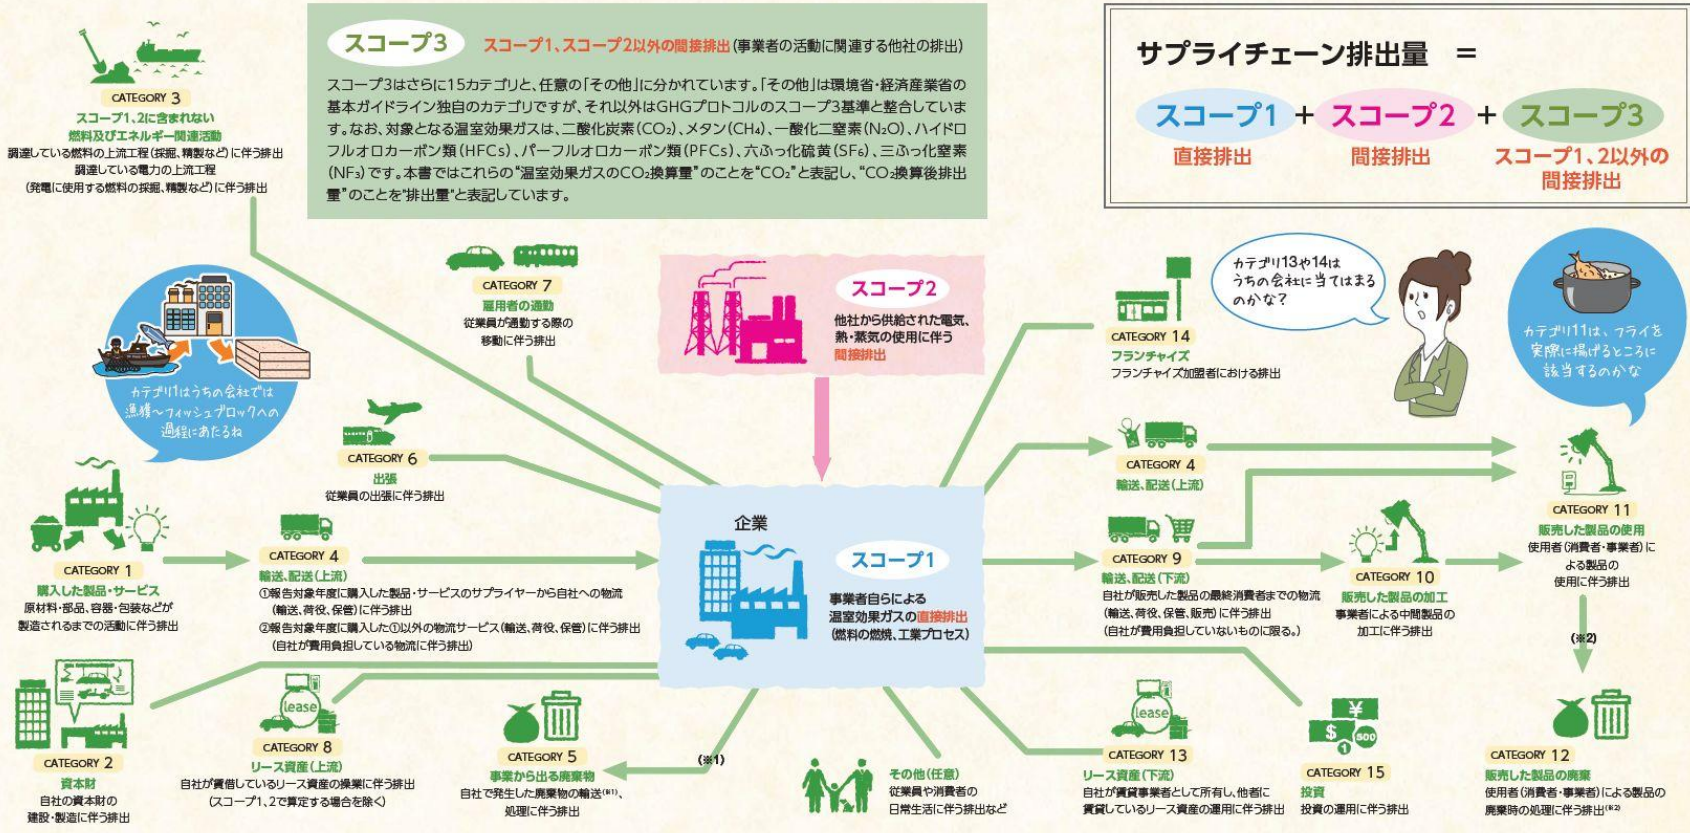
スコープ3　スコープ1、スコープ2以外の間接排出(事業者の活動に関連する他社の排出)

スコープ3はさらに15カテゴリと、任意の「その他」に分かれています。「その他」は環境省・経済産業省の基本ガイドライン独自のカテゴリですが、それ以外はGHGプロトコルのスコープ3基準と整合しています。なお、対象となる温室効果ガスは、二酸化炭素($CO_2$)、メタン($CH_4$)、一酸化二窒素($N_2O$)、ハイドロフルオロカーボン類(HFCs)、パーフルオロカーボン類(PFCs)、六ふっ化硫黄($SF_6$)、三ふっ化窒素($NF_3$)です。本書ではこれらの"温室効果ガスの$CO_2$換算量"のことを"$CO_2$"と表記し、"$CO_2$換算後排出量"のことを"排出量"と表記しています。

サプライチェーン排出量 ＝ スコープ1 ＋ スコープ2 ＋ スコープ3
直接排出　間接排出　スコープ1、2以外の間接排出

CATEGORY 3
スコープ1、2に含まれない燃料及びエネルギー関連活動
調達している燃料の上流工程(採掘、精製など)に伴う排出
調達している電力の上流工程(発電に使用する燃料の採掘、精製など)に伴う排出

カテゴリ1はうちの会社では漁獲～フィッシュブロックへの過程にあたるね

CATEGORY 7
雇用者の通勤
従業員が通勤する際の移動に伴う排出

スコープ2
他社から供給された電気、熱・蒸気の使用に伴う間接排出

カテゴリ13や14はうちの会社に当てはまるのかな?

カテゴリ11は、フライを実際に揚げるところに該当するのかな

CATEGORY 14
フランチャイズ
フランチャイズ加盟者における排出

CATEGORY 6
出張
従業員の出張に伴う排出

CATEGORY 4
輸送、配送(上流)

CATEGORY 11
販売した製品の使用
使用者(消費者・事業者)による製品の使用に伴う排出

CATEGORY 1
購入した製品・サービス
原材料・部品、容器・包装などが製造されるまでの活動に伴う排出

CATEGORY 4
輸送、配送(上流)
①報告対象年度に購入した製品・サービスのサプライヤーから自社への物流(輸送、荷役、保管)に伴う排出
②報告対象年度に購入した①以外の物流サービス(輸送、荷役、保管)に伴う排出(自社が費用負担している物流に伴う排出)

企業
スコープ1
事業者自らによる温室効果ガスの直接排出(燃料の燃焼、工業プロセス)

CATEGORY 9
輸送、配送(下流)
自社が販売した製品の最終消費者までの物流(輸送、荷役、保管、販売)に伴う排出(自社が費用負担していないものに限る。)

CATEGORY 10
販売した製品の加工
事業者による中間製品の加工に伴う排出

(※2)

CATEGORY 2
資本財
自社の資本財の建設・製造に伴う排出

lease
CATEGORY 8
リース資産(上流)
自社が賃借しているリース資産の操業に伴う排出(スコープ1、2で算定する場合を除く)

CATEGORY 5
事業から出る廃棄物
自社で発生した廃棄物の輸送(※1)、処理に伴う排出

(※1)

その他(任意)
従業員や消費者の日常生活に伴う排出など

lease
CATEGORY 13
リース資産(下流)
自社が賃貸事業者として所有し、他者に賃貸しているリース資産の運用に伴う排出

¥ $ 500 1
CATEGORY 15
投資
投資の運用に伴う排出

CATEGORY 12
販売した製品の廃棄
使用者(消費者・事業者)による製品の廃棄時の処理に伴う排出(※2)